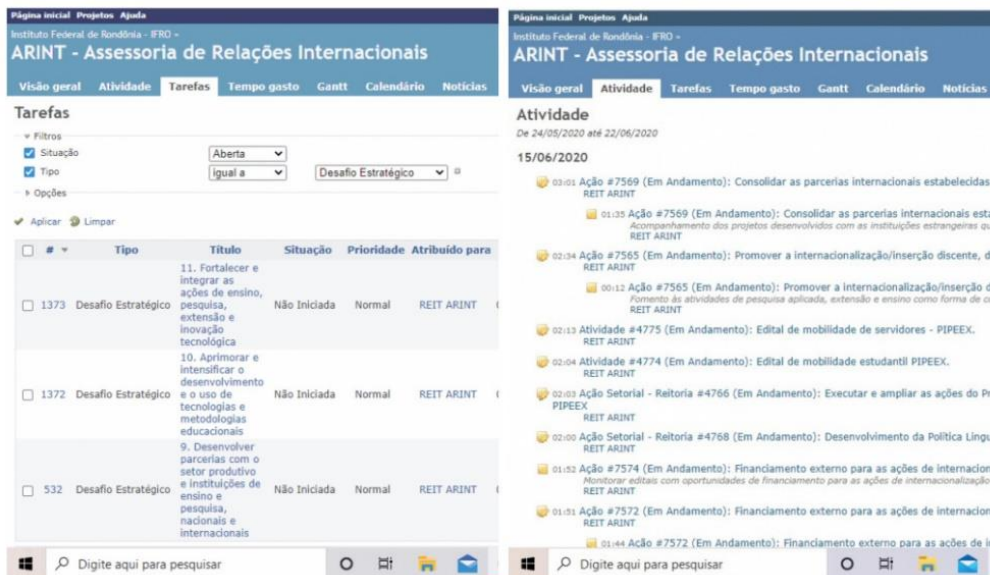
Página inicial Projetos Ajuda

Instituto Federal de Rondônia - IFRO »

ARINT - Assessoria de Relações Internacionais

Visão geral Atividade Tarefas Tempo gasto Gantt Calendário Notícias

Tarefas

Filtros

Situação Aberta

Tipo igual a Desafio Estratégico

Opções

Aplicar Limpar

| # | Tipo | Título | Situação | Prioridade | Atribuído para |
|---|---|---|---|---|---|
| 1373 | Desafio Estratégico | 11. Fortalecer e integrar as ações de ensino, pesquisa, extensão e inovação tecnológica | Não Iniciada | Normal | REIT ARINT |
| 1372 | Desafio Estratégico | 10. Aprimorar e intensificar o desenvolvimento e o uso de tecnologias e metodologias educacionais | Não Iniciada | Normal | REIT ARINT |
| 532 | Desafio Estratégico | 9. Desenvolver parcerias com o setor produtivo e instituições de ensino e pesquisa, nacionais e internacionais | Não Iniciada | Normal | REIT ARINT |

Digite aqui para pesquisar

Página inicial Projetos Ajuda

Instituto Federal de Rondônia - IFRO »

ARINT - Assessoria de Relações Internacionais

Visão geral Atividade Tarefas Tempo gasto Gantt Calendário Notícias

Atividade

De 24/05/2020 até 22/06/2020

15/06/2020

03:01 Ação #7569 (Em Andamento): Consolidar as parcerias internacionais estabelecidas
REIT ARINT

01:35 Ação #7569 (Em Andamento): Consolidar as parcerias internacionais esta
Acompanhamento dos projetos desenvolvidos com as instituições estrangeiras qu
REIT ARINT

02:34 Ação #7565 (Em Andamento): Promover a internacionalização/inserção discente, d
REIT ARINT

00:12 Ação #7565 (Em Andamento): Promover a internacionalização/inserção d
Fomento às atividades de pesquisa aplicada, extensão e ensino como forma de c
REIT ARINT

02:13 Atividade #4775 (Em Andamento): Edital de mobilidade de servidores - PIPEEX.
REIT ARINT

02:04 Atividade #4774 (Em Andamento): Edital de mobilidade estudantil PIPEEX.
REIT ARINT

02:03 Ação Setorial - Reitoria #4766 (Em Andamento): Executar e ampliar as ações do Pr
PIPEEX
REIT ARINT

02:00 Ação Setorial - Reitoria #4768 (Em Andamento): Desenvolvimento da Política Lingu
REIT ARINT

01:52 Ação #7574 (Em Andamento): Financiamento externo para as ações de internacion
Monitorar editais com oportunidades de financiamento para as ações de internacionalização
REIT ARINT

01:51 Ação #7572 (Em Andamento): Financiamento externo para as ações de internacion
REIT ARINT

01:44 Ação #7572 (Em Andamento): Financiamento externo para as ações de i

Digite aqui para pesquisar